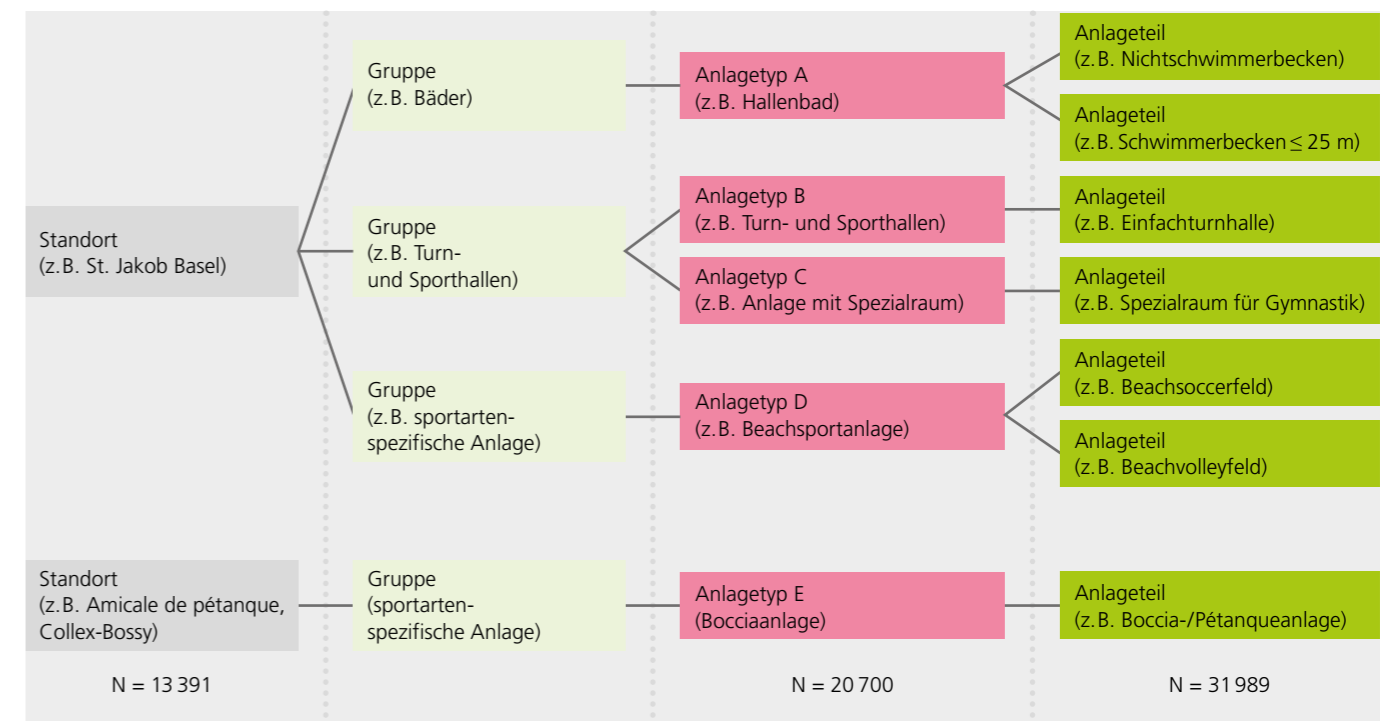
Standort
(z.B. St. Jakob Basel)

Gruppe
(z.B. Bäder)

Anlagetyp A
(z.B. Hallenbad)

Anlageteil
(z.B. Nichtschwimmerbecken)

Anlageteil
(z.B. Schwimmerbecken $\leq$ 25 m)

Gruppe
(z.B. Turn- und Sporthallen)

Anlagetyp B
(z.B. Turn- und Sporthallen)

Anlageteil
(z.B. Einfachturnhalle)

Anlagetyp C
(z.B. Anlage mit Spezialraum)

Anlageteil
(z.B. Spezialraum für Gymnastik)

Gruppe
(z.B. sportartenspezifische Anlage)

Anlagetyp D
(z.B. Beachsportanlage)

Anlageteil
(z.B. Beachsoccerfeld)

Anlageteil
(z.B. Beachvolleyfeld)

Standort
(z.B. Amicale de pétanque, Collex-Bossy)

Gruppe
(sportartenspezifische Anlage)

Anlagetyp E
(Bocciaanlage)

Anlageteil
(z.B. Boccia-/Pétanqueanlage)

N = 13 391

N = 20 700

N = 31 989